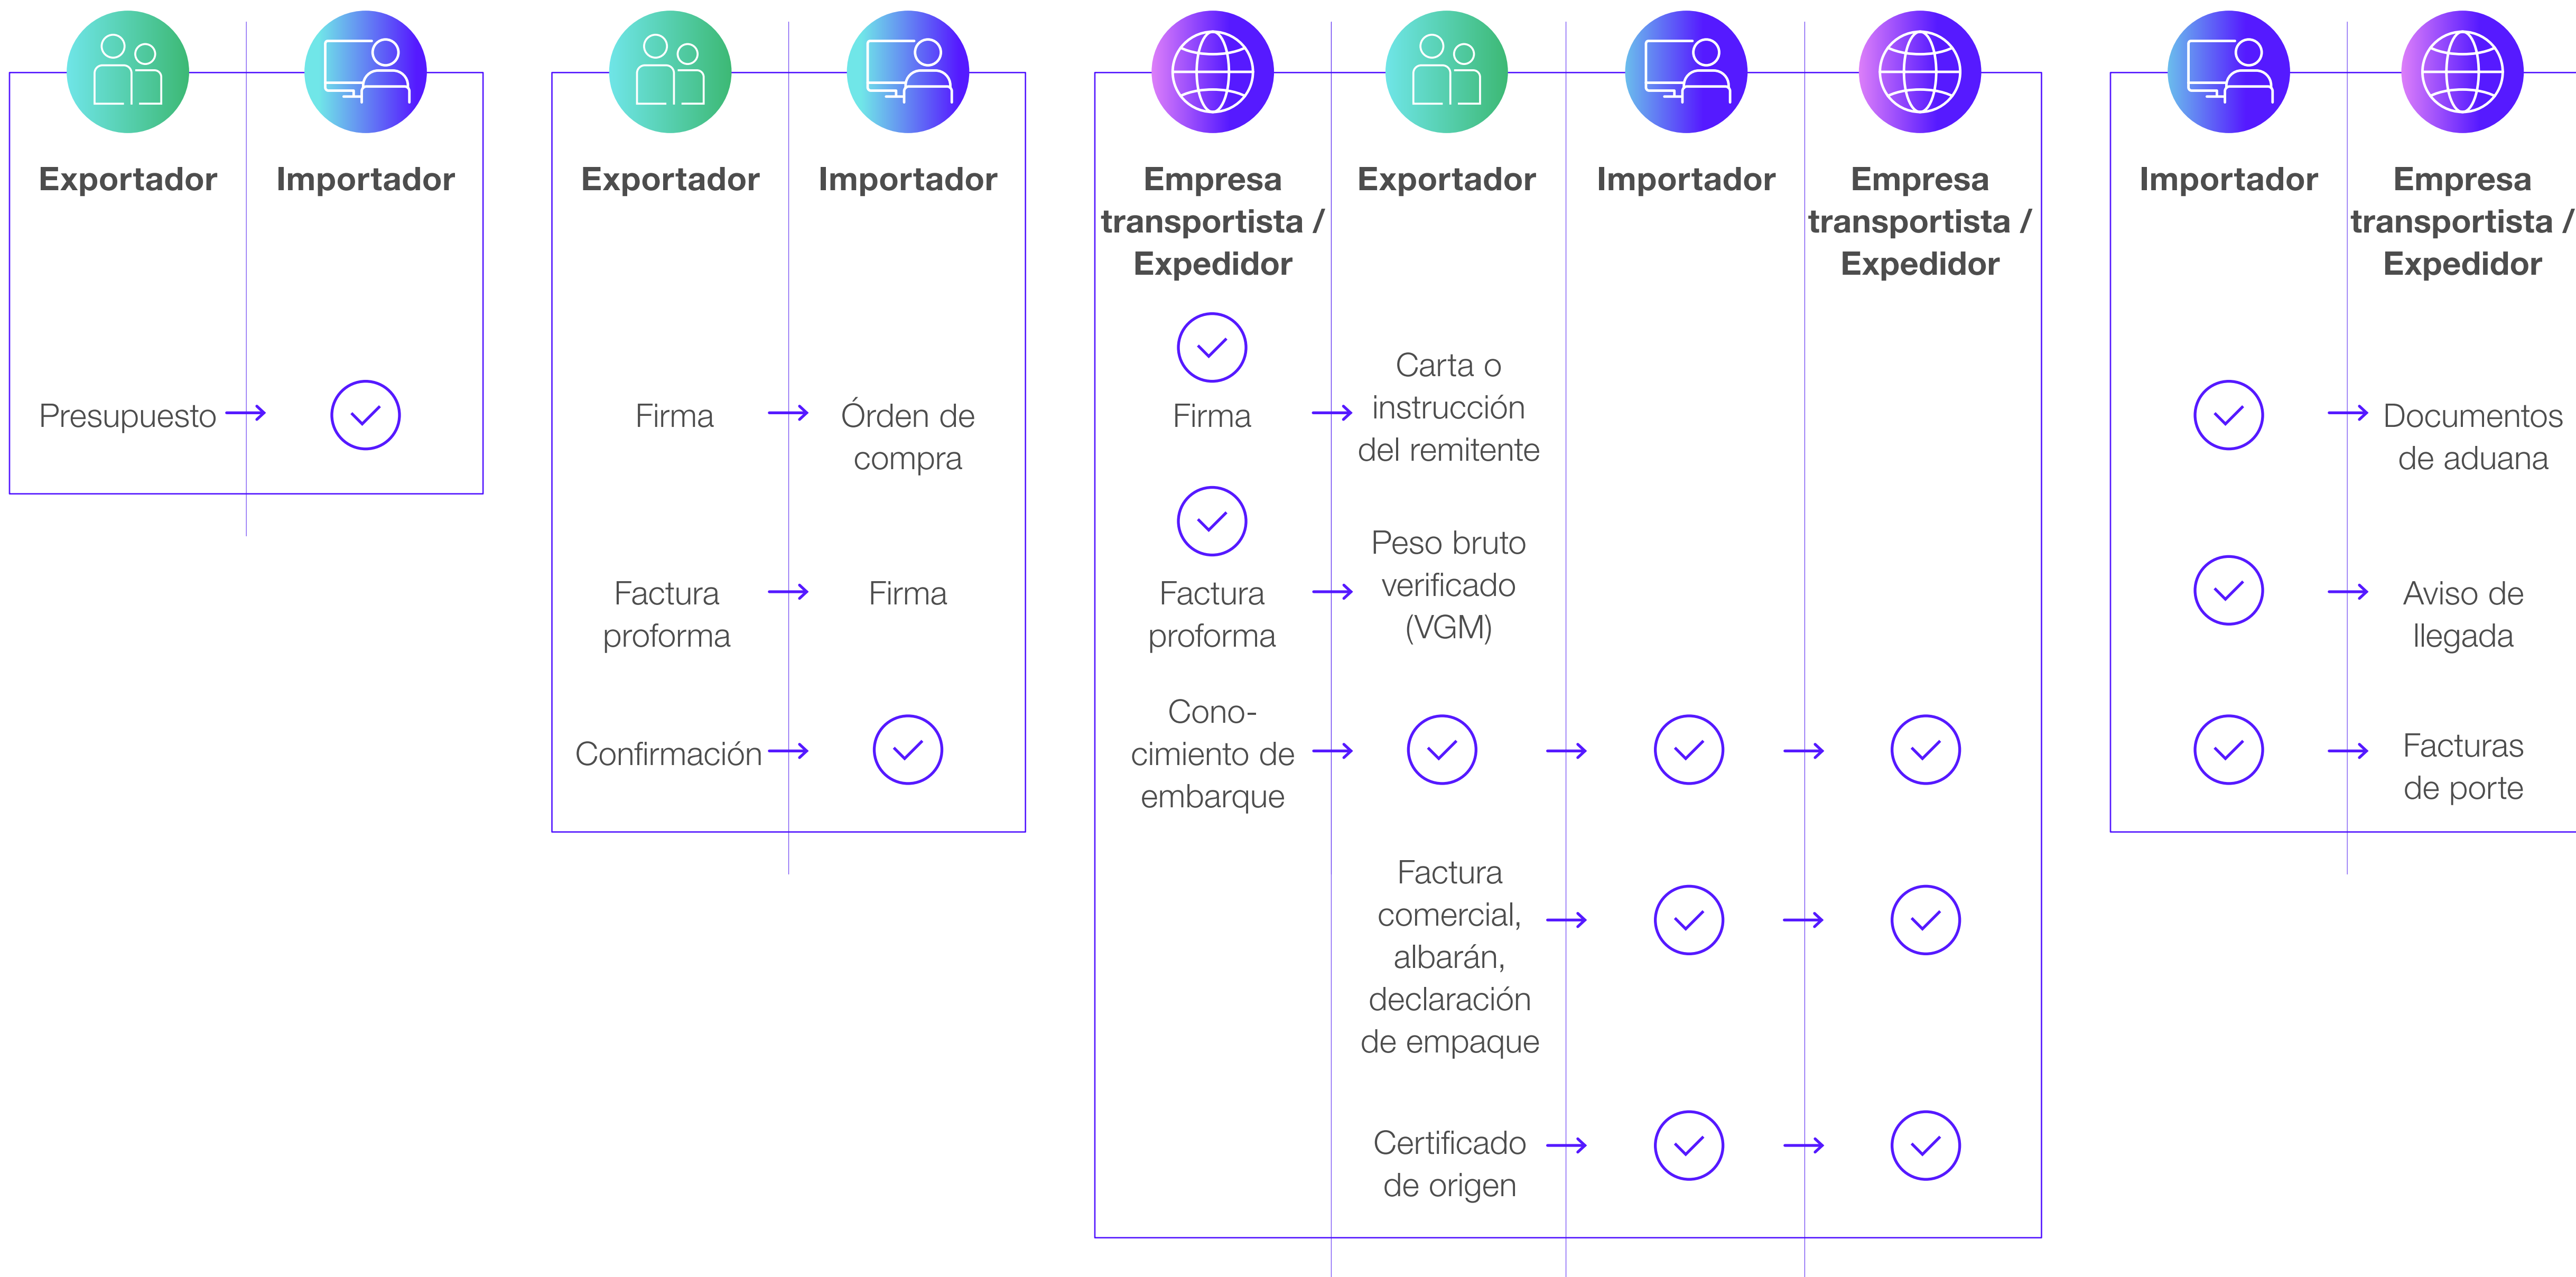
Exportador

Importador

Presupuesto

Exportador

Importador

Firma

Órden de compra

Factura proforma

Firma

Confirmación

Empresa transportista / Expedidor

Exportador

Importador

Empresa transportista / Expedidor

Firma

Carta o instrucción del remitente

Factura proforma

Peso bruto verificado (VGM)

Conocimiento de embarque

Factura comercial, albarán, declaración de empaque

Certificado de origen

Importador

Empresa transportista / Expedidor

Documentos de aduana

Aviso de llegada

Facturas de porte